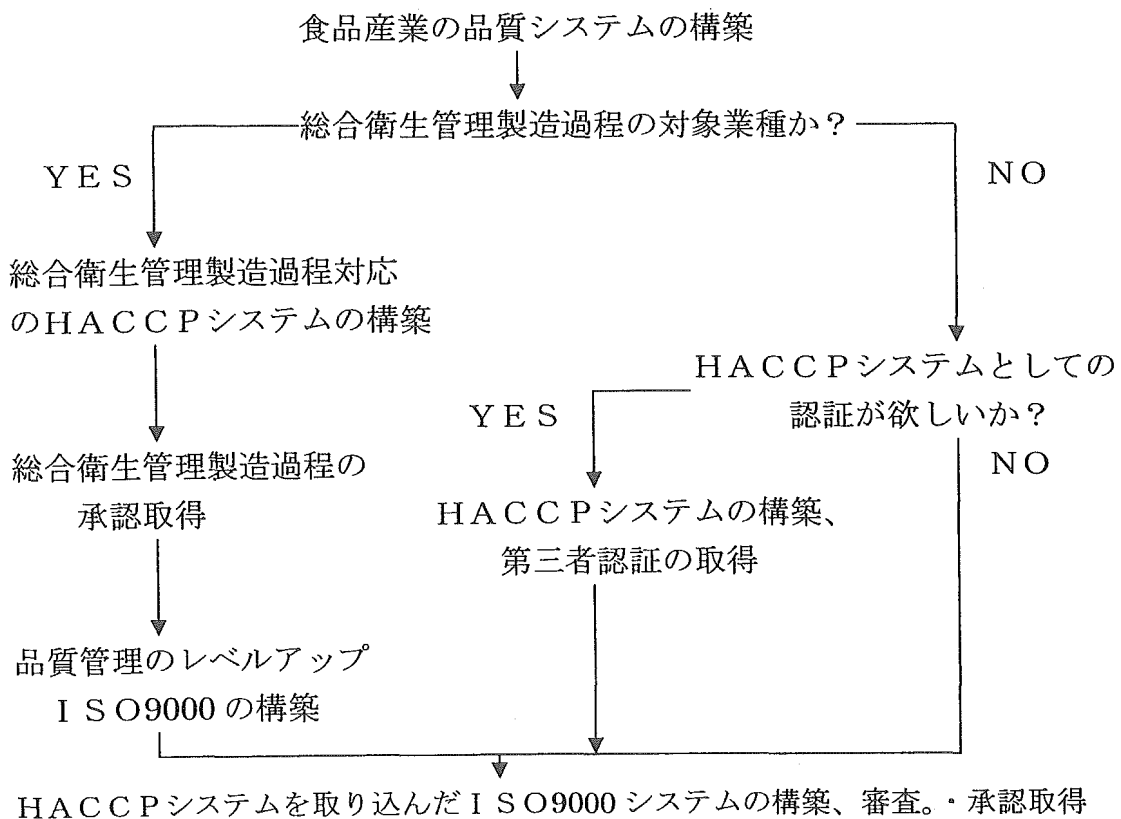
食品産業の品質システムの構築

総合衛生管理製造過程の対象業種か？

ＹＥＳ

ＮＯ

総合衛生管理製造過程対応のＨＡＣＣＰシステムの構築

ＨＡＣＣＰシステムとしての認証が欲しいか？

ＹＥＳ

ＮＯ

総合衛生管理製造過程の承認取得

ＨＡＣＣＰシステムの構築、第三者認証の取得

品質管理のレベルアップ
ＩＳＯ9000の構築

ＨＡＣＣＰシステムを取り込んだＩＳＯ9000システムの構築、審査。・承認取得